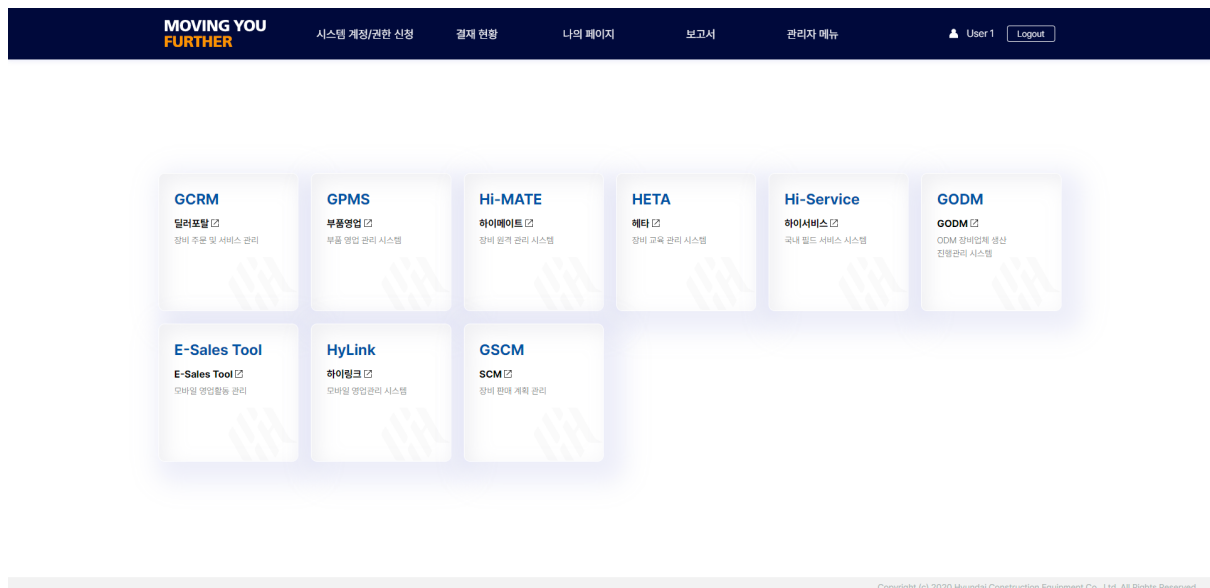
MOVING YOU
FURTHER

시스템 계정/권한 신청 결재 현황 나의 페이지 보고서 관리자 메뉴

User1 Logout

GCRM
딜러포탈
장비 주문 및 서비스 관리

GPMS
부품영업
부품 영업 관리 시스템

Hi-MATE
하이메이트
장비 원격 관리 시스템

HETA
헤타
장비 교육 관리 시스템

Hi-Service
하이서비스
국내 필드 서비스 시스템

GODM
GODM
ODM 장비업체 생산 진행관리 시스템

E-Sales Tool
E-Sales Tool
모바일 영업활동 관리

HyLink
하이링크
모바일 영업관리 시스템

GSCM
SCM
장비 판매 계획 관리

Copyright (c) 2020 Hyundai Construction Equipment Co., Ltd. All Rights Reserved.